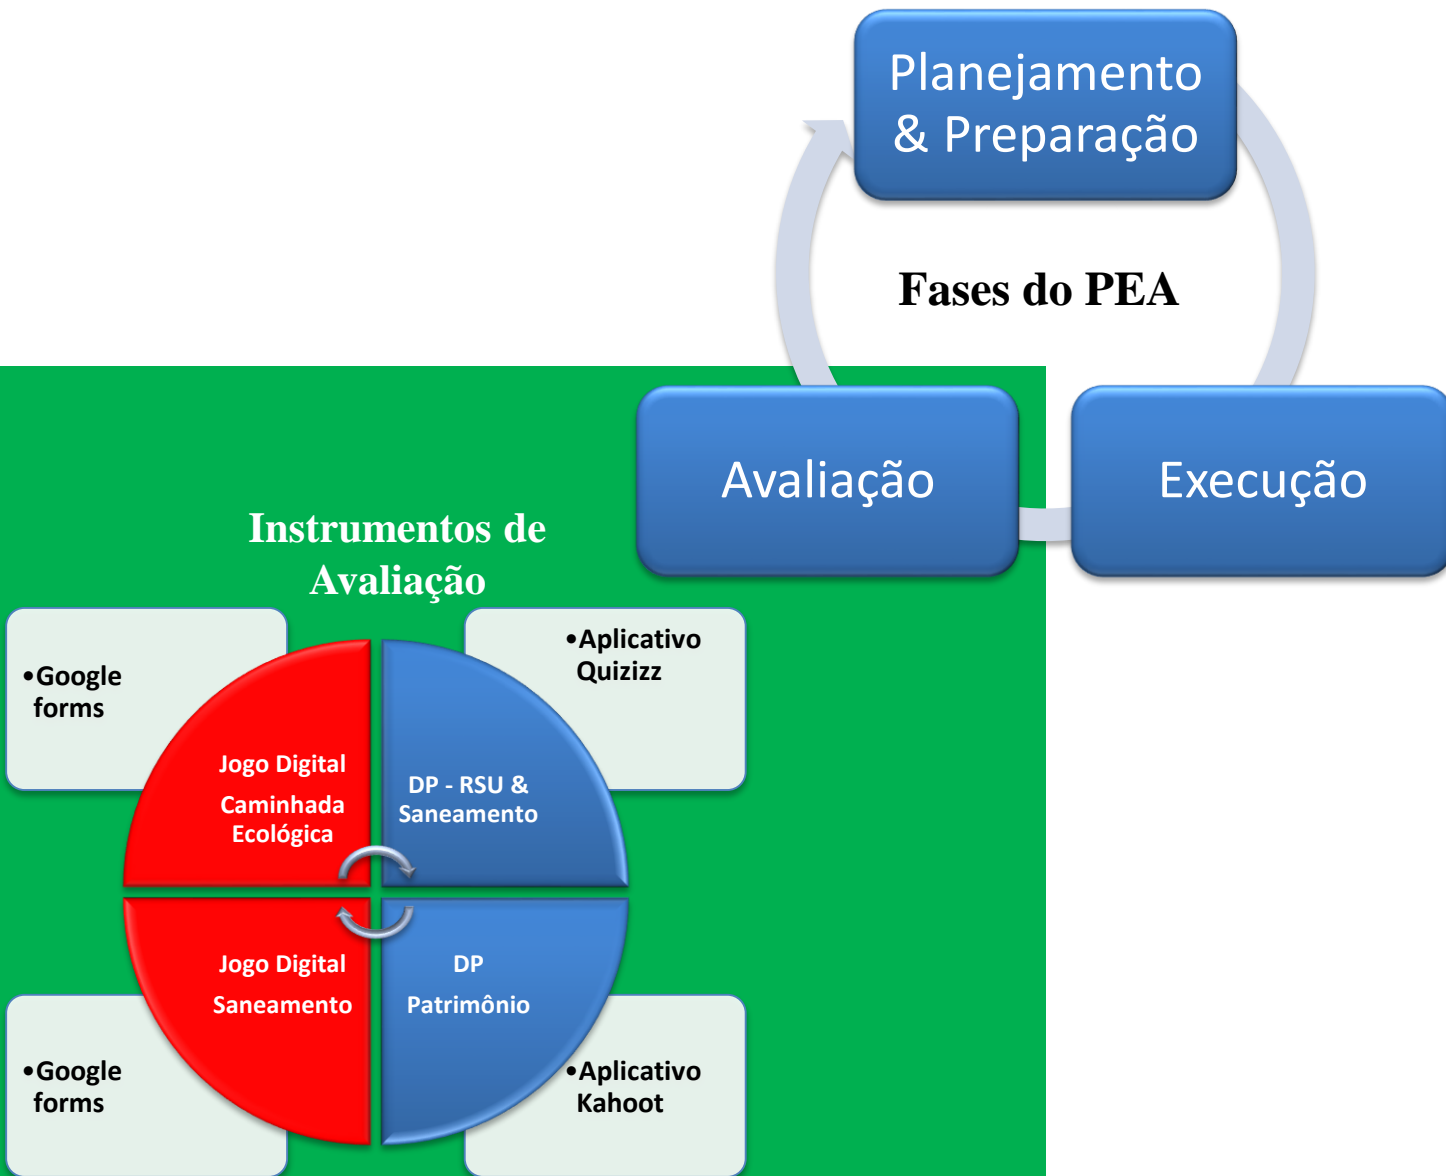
Planejamento & Preparação

Fases do PEA

Avaliação

Execução

Instrumentos de Avaliação

•Google forms

•Aplicativo Quizizz

Jogo Digital Caminhada Ecológica

DP - RSU & Saneamento

Jogo Digital Saneamento

DP Patrimônio

•Google forms

•Aplicativo Kahoot